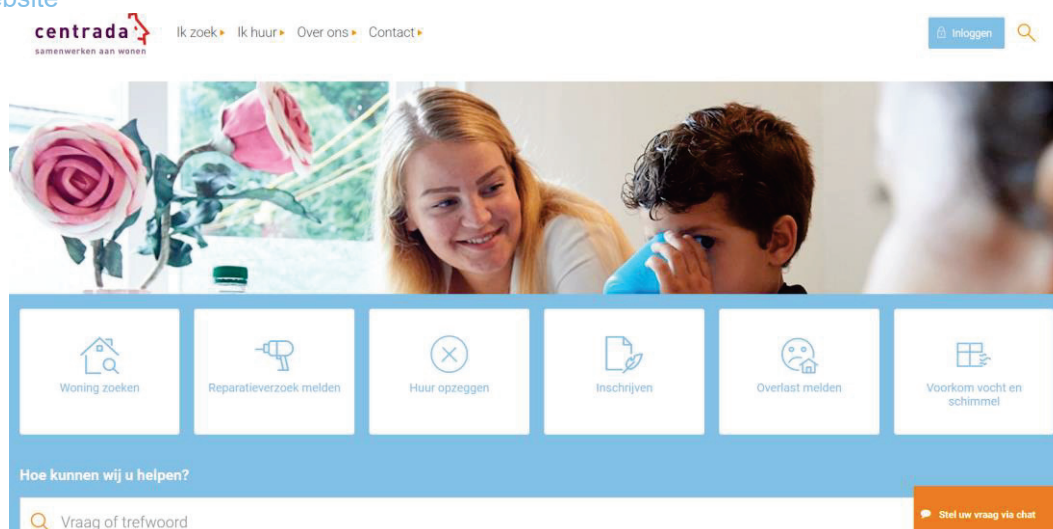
ebsite

centrada
samenwerken aan wonen

Ik zoek ▸ Ik huur ▸ Over ons ▸ Contact ▸

Inloggen

Woning zoeken

Reparatieverzoek melden

Huur opzeggen

Inschrijven

Overlast melden

Voorkom vocht en schimmel

Hoe kunnen wij u helpen?

Vraag of trefwoord

Stel uw vraag via chat